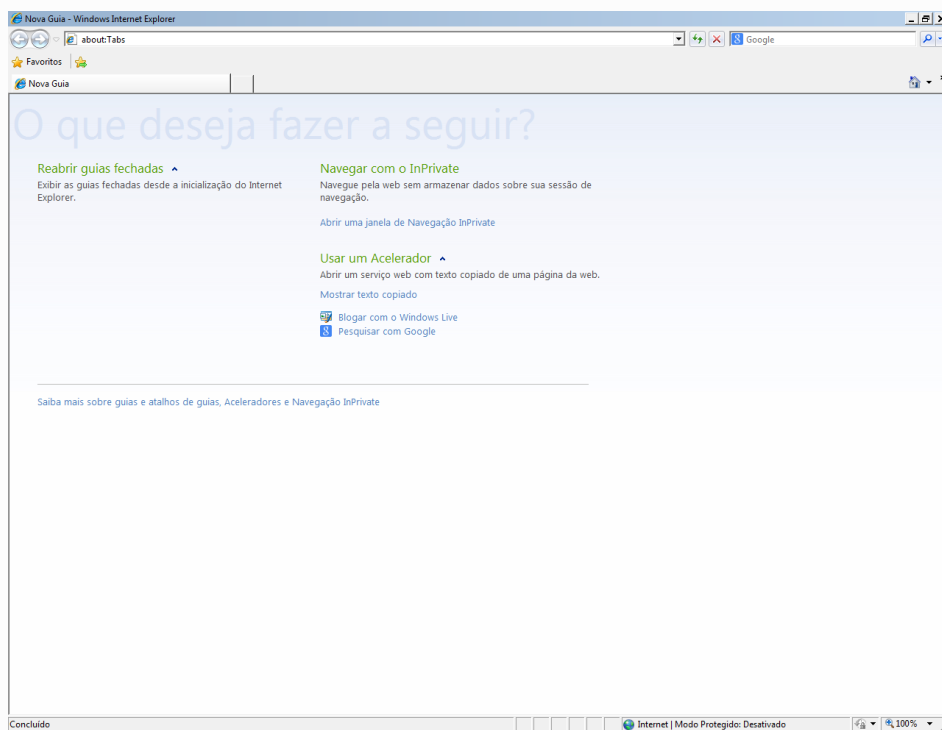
Nova Guia - Windows Internet Explorer

about:Tabs

Google

Favoritos

Nova Guia

O que deseja fazer a seguir?

Reabrir guias fechadas

Exibir as guias fechadas desde a inicialização do Internet Explorer.

Navegar com o InPrivate

Navegue pela web sem armazenar dados sobre sua sessão de navegação.

Abrir uma janela de Navegação InPrivate

Usar um Acelerador

Abrir um serviço web com texto copiado de uma página da web.

Mostrar texto copiado

Blogar com o Windows Live

Pesquisar com Google

Saiba mais sobre guias e atalhos de guias, Aceleradores e Navegação InPrivate

Concluído

Internet | Modo Protegido: Desativado

100%